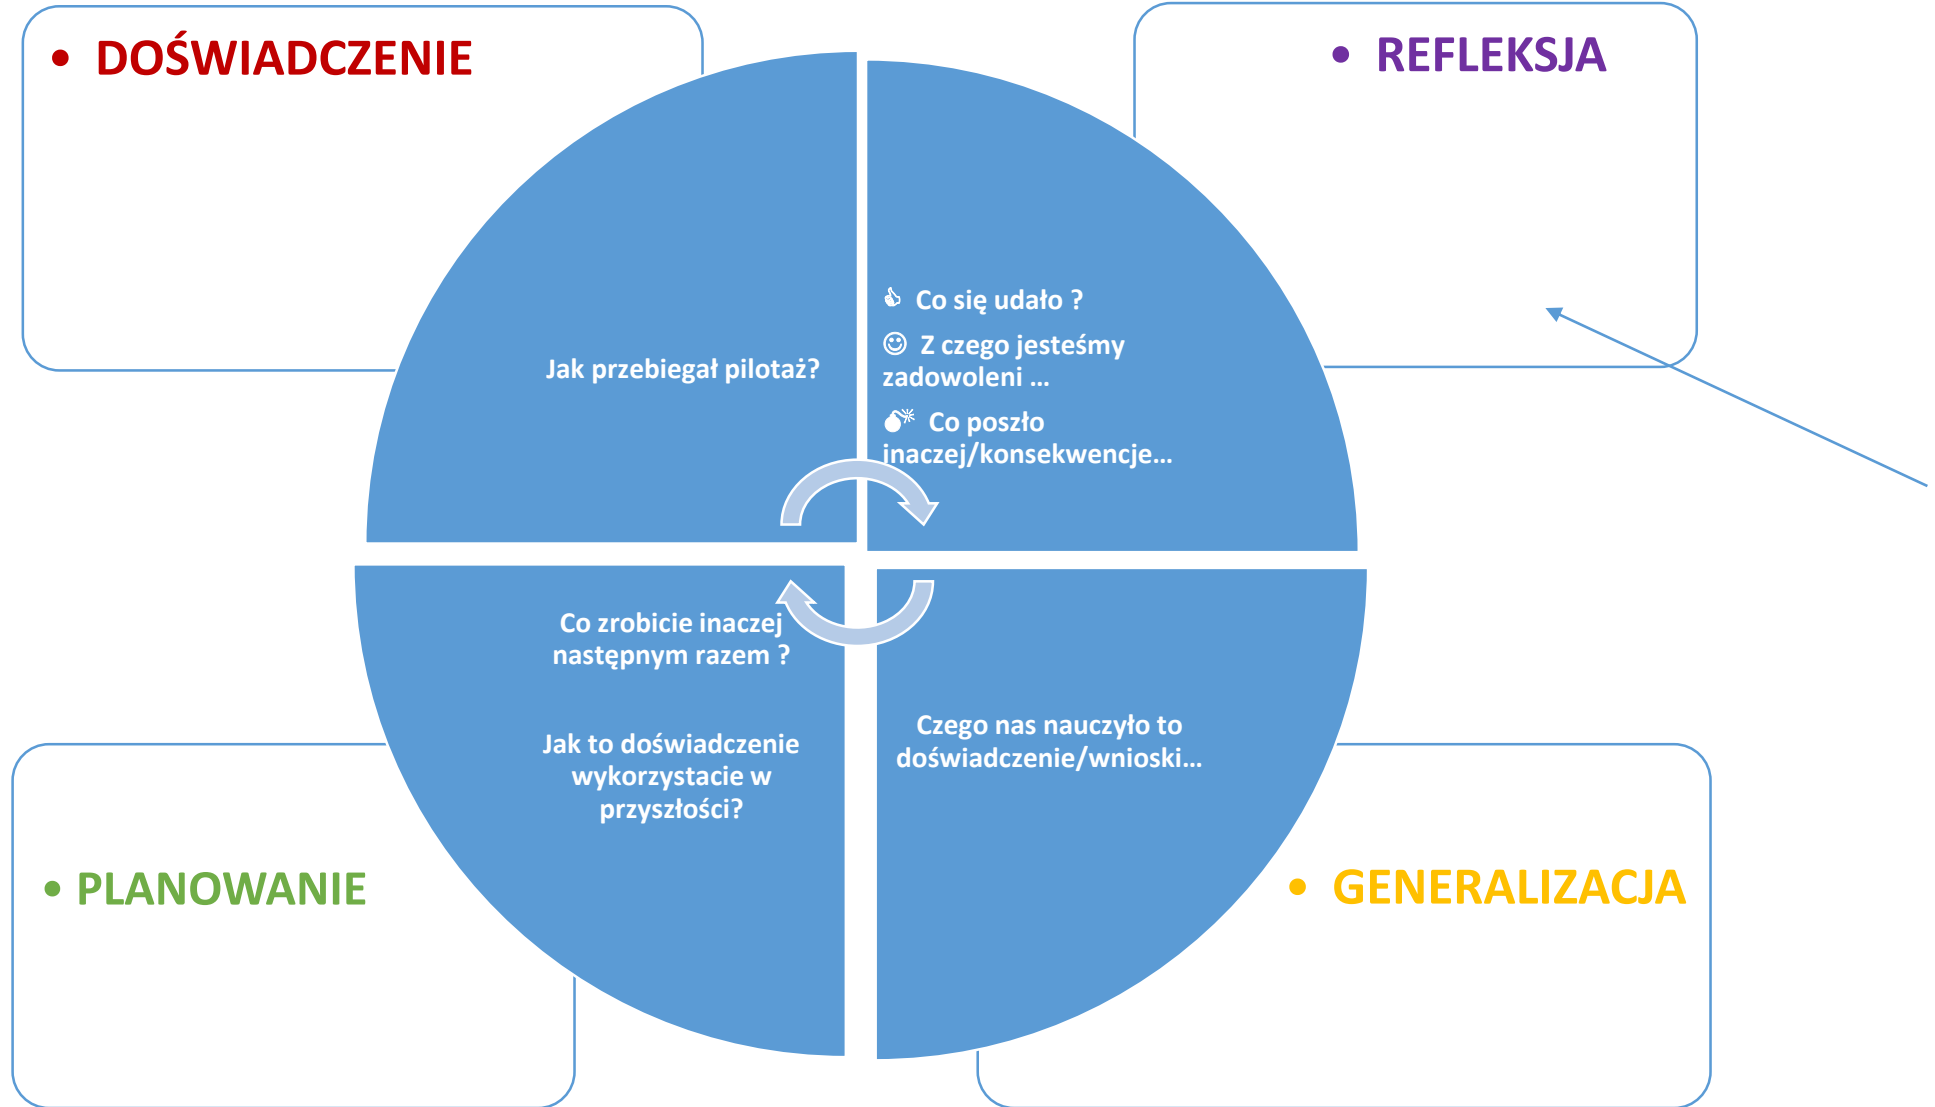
• DOŚWIADCZENIE

• REFLEKSJA

Jak przebiegał pilotaż?

Co się udało ?

Z czego jesteśmy zadowoleni …

Co poszło inaczej/konsekwencje…

Co zrobicie inaczej następnym razem ?

Jak to doświadczenie wykorzystacie w przyszłości?

Czego nas nauczyło to doświadczenie/wnioski…

• PLANOWANIE

• GENERALIZACJA